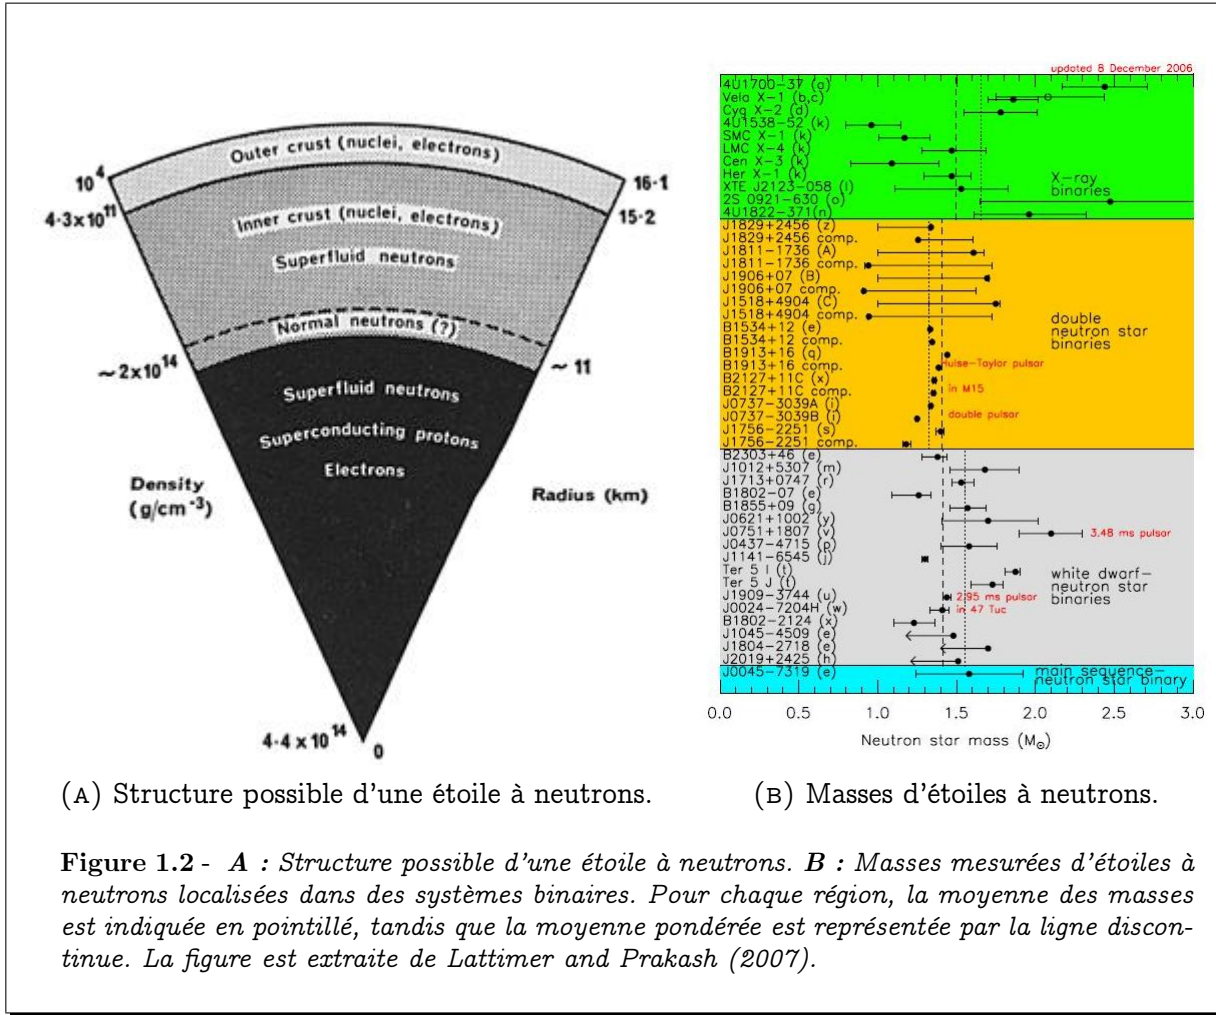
Outer crust (nuclei, electrons)

$10^4$

16·1

$4·3\times10^{11}$

15·2

Inner crust (nuclei, electrons)

Superfluid neutrons

Normal neutrons (?)

$\sim 2\times10^{14}$

~ 11

Superfluid neutrons

Superconducting protons

Electrons

Density $(g/cm^{-3})$

Radius (km)

$4·4\times10^{14}$

0

updated 8 December 2006

4U1700-37 (a)
Vela X-1 (b,c)
Cyg X-2 (d)
4U1538-52 (k)
SMC X-1 (k)
LMC X-4 (k)
Cen X-3 (k)
Her X-1 (k)
XTE J2123-058 (l)
2S 0921-630 (o)
4U1822-371(n)

X-ray binaries

J1829+2456 (z)
J1829+2456 comp.
J1811-1736 (A)
J1811-1736 comp.
J1906+07 (B)
J1906+07 comp.
J1518+4904 (C)
J1518+4904 comp.
B1534+12 (e)
B1534+12 comp.
B1913+16 (q)
B1913+16 comp.
B2127+11C (x)
B2127+11C comp.
J0737-3039A (i)
J0737-3039B (i)
J1756-2251 (s)
J1756-2251 comp.

Hulse-Taylor pulsar

in M15

double pulsar

double neutron star binaries

B2303+46 (e)
J1012+5307 (m)
J1713+0747 (r)
B1802-07 (e)
B1855+09 (g)
J0621+1002 (y)
J0751+1807 (v)
J0437-4715 (p)
J1141-6545 (j)
Ter 5 I (t)
Ter 5 J (t)
J1909-3744 (u)
J0024-7204H (w)
B1802-2124 (x)
J1045-4509 (e)
J1804-2718 (e)
J2019+2425 (h)

3.48 ms pulsar

2.95 ms pulsar

in 47 Tuc

white dwarf-neutron star binaries

J0045-7319 (e)

main sequence-neutron star binary

0.0 0.5 1.0 1.5 2.0 2.5 3.0

Neutron star mass $(M_\odot)$

(A) Structure possible d'une étoile à neutrons.

(B) Masses d'étoiles à neutrons.

**Figure 1.2** - *A : Structure possible d'une étoile à neutrons. B : Masses mesurées d'étoiles à neutrons localisées dans des systèmes binaires. Pour chaque région, la moyenne des masses est indiquée en pointillé, tandis que la moyenne pondérée est représentée par la ligne discontinue. La figure est extraite de Lattimer and Prakash (2007).*